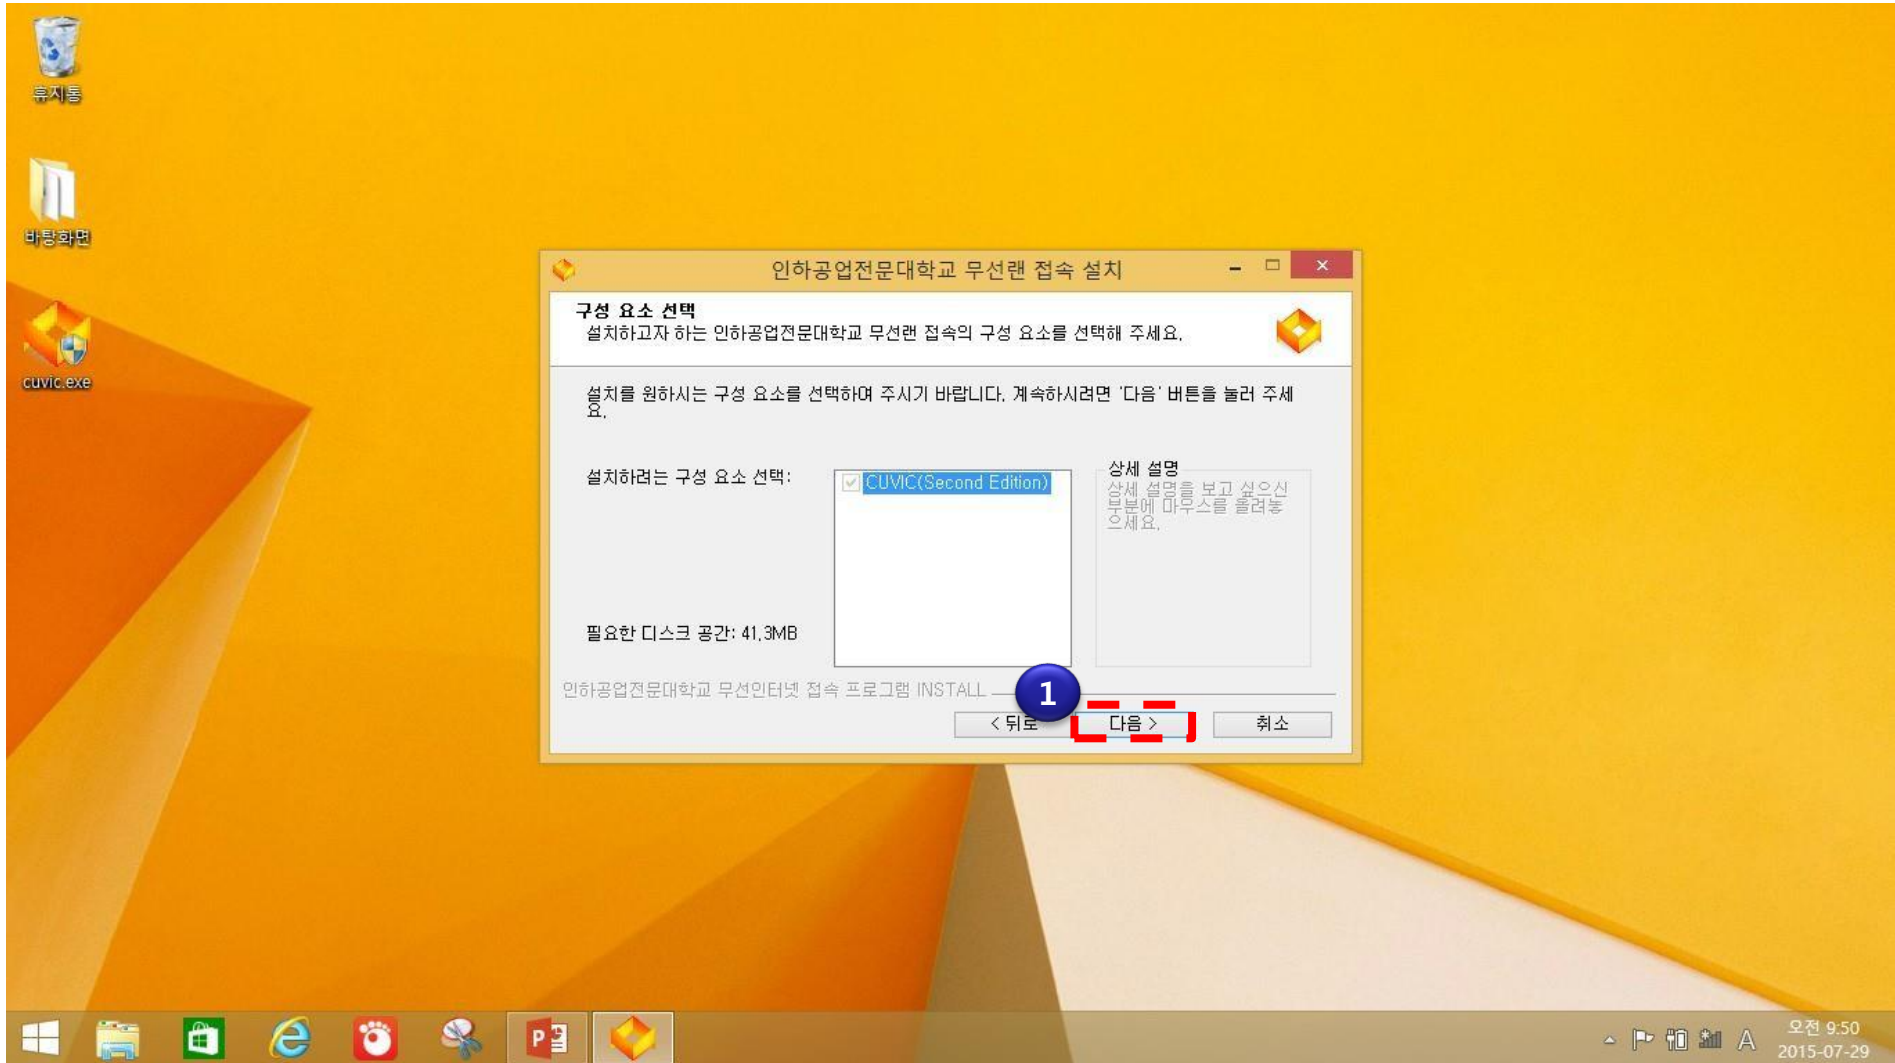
휴지통

바탕화면

cuvic.exe

인하공업전문대학교 무선랜 접속 설치

구성 요소 선택
설치하고자 하는 인하공업전문대학교 무선랜 접속의 구성 요소를 선택해 주세요.

설치를 원하시는 구성 요소를 선택하여 주시기 바랍니다. 계속하시려면 '다음' 버튼을 눌러 주세요.

설치하려는 구성 요소 선택:

CUVIC(Second Edition)

상세 설명
상세 설명을 보고 싶으신 부분에 마우스를 올려놓으세요.

필요한 디스크 공간: 41.3MB

인하공업전문대학교 무선인터넷 접속 프로그램 INSTALL

1

< 뒤로

다음 >

취소

오전 9:50
2015-07-29